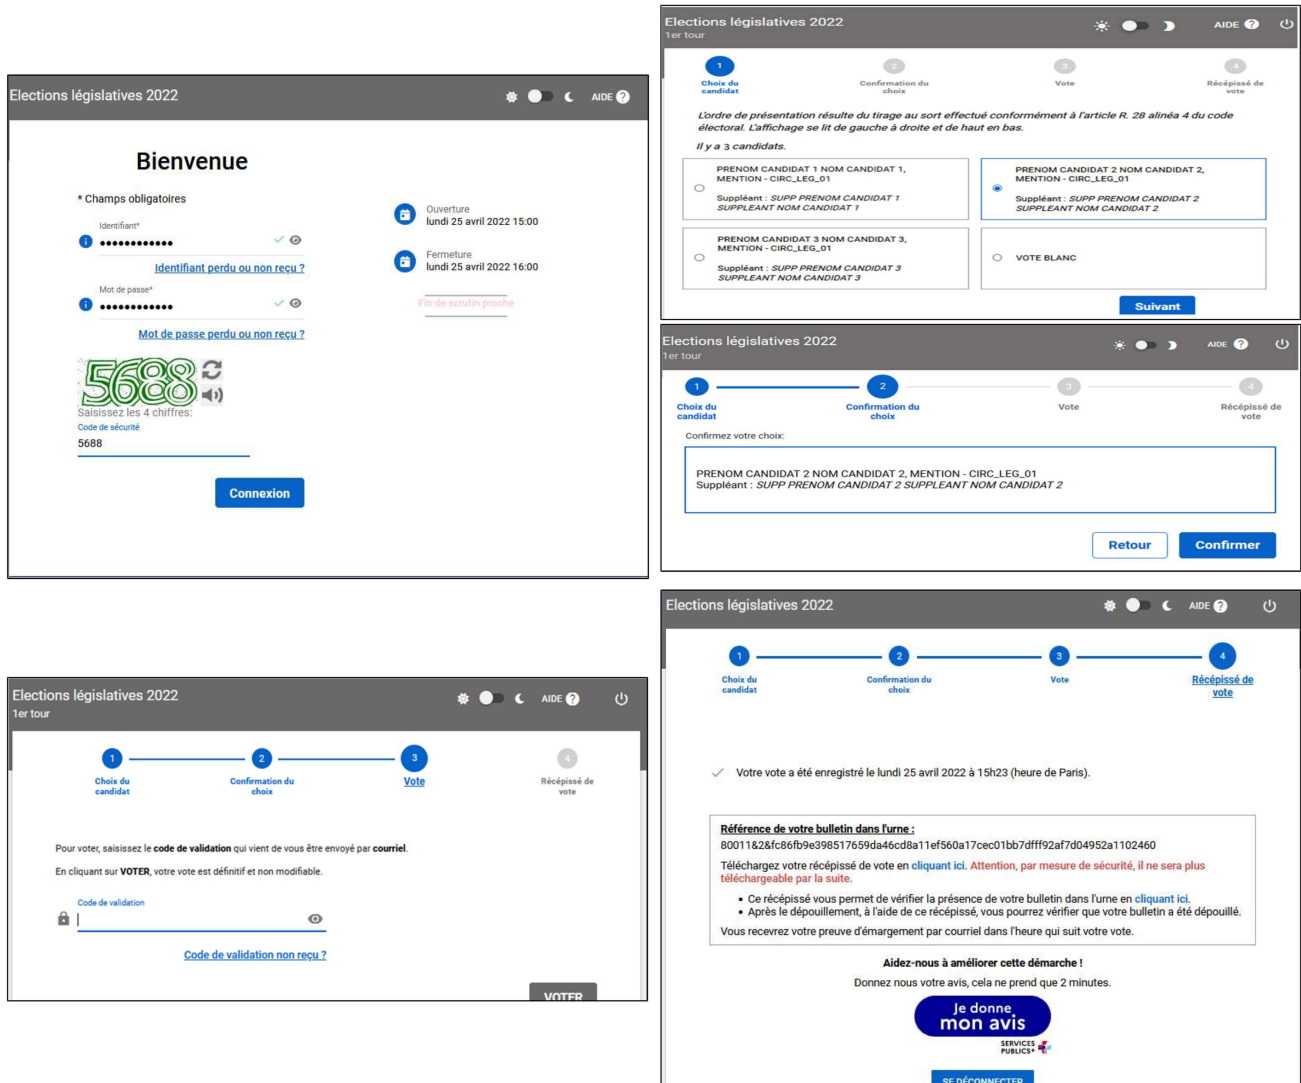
Elections législatives 2022
AIDE

Bienvenue

* Champs obligatoires

Identifiant*
••••••••••••
Identifiant perdu ou non reçu ?

Mot de passe*
••••••••••••
Mot de passe perdu ou non reçu ?

5688
Saisissez les 4 chiffres:
Code de sécurité
5688

Connexion

Ouverture
lundi 25 avril 2022 15:00

Fermeture
lundi 25 avril 2022 16:00

Fin de scrutin proche

Elections législatives 2022
1er tour
AIDE

1 Choix du candidat
2 Confirmation du choix
3 Vote
4 Récépissé de vote

L'ordre de présentation résulte du tirage au sort effectué conformément à l'article R. 28 alinéa 4 du code électoral. L'affichage se lit de gauche à droite et de haut en bas.

Il y a 3 candidats.

PRENOM CANDIDAT 1 NOM CANDIDAT 1, MENTION - CIRC_LEG_01
Suppléant : SUPP PRENOM CANDIDAT 1 SUPPLEANT NOM CANDIDAT 1

PRENOM CANDIDAT 2 NOM CANDIDAT 2, MENTION - CIRC_LEG_01
Suppléant : SUPP PRENOM CANDIDAT 2 SUPPLEANT NOM CANDIDAT 2

PRENOM CANDIDAT 3 NOM CANDIDAT 3, MENTION - CIRC_LEG_01
Suppléant : SUPP PRENOM CANDIDAT 3 SUPPLEANT NOM CANDIDAT 3

VOTE BLANC

Suivant

Elections législatives 2022
1er tour
AIDE

1 Choix du candidat
2 Confirmation du choix
3 Vote
4 Récépissé de vote

Confirmez votre choix:

PRENOM CANDIDAT 2 NOM CANDIDAT 2, MENTION - CIRC_LEG_01
Suppléant : SUPP PRENOM CANDIDAT 2 SUPPLEANT NOM CANDIDAT 2

Retour
Confirmer

Elections législatives 2022
1er tour
AIDE

1 Choix du candidat
2 Confirmation du choix
3 Vote
4 Récépissé de vote

Pour voter, saisissez le code de validation qui vient de vous être envoyé par courriel.

En cliquant sur VOTER, votre vote est définitif et non modifiable.

Code de validation

Code de validation non reçu ?

VOTER

Elections législatives 2022
AIDE

1 Choix du candidat
2 Confirmation du choix
3 Vote
4 Récépissé de vote

Votre vote a été enregistré le lundi 25 avril 2022 à 15h23 (heure de Paris).

Référence de votre bulletin dans l'urne :
80011&2&fc86fb9e398517659da46cd8a11ef560a17cec01bb7dfff92af7d04952a1102460

Téléchargez votre récépissé de vote en cliquant ici. Attention, par mesure de sécurité, il ne sera plus téléchargeable par la suite.

• Ce récépissé vous permet de vérifier la présence de votre bulletin dans l'urne en cliquant ici.
• Après le dépouillement, à l'aide de ce récépissé, vous pourrez vérifier que votre bulletin a été dépouillé.

Vous recevrez votre preuve d'émargement par courriel dans l'heure qui suit votre vote.

Aidez-nous à améliorer cette démarche !
Donnez nous votre avis, cela ne prend que 2 minutes.

Je donne mon avis
SERVICES PUBLICS+

SE DÉCONNECTER